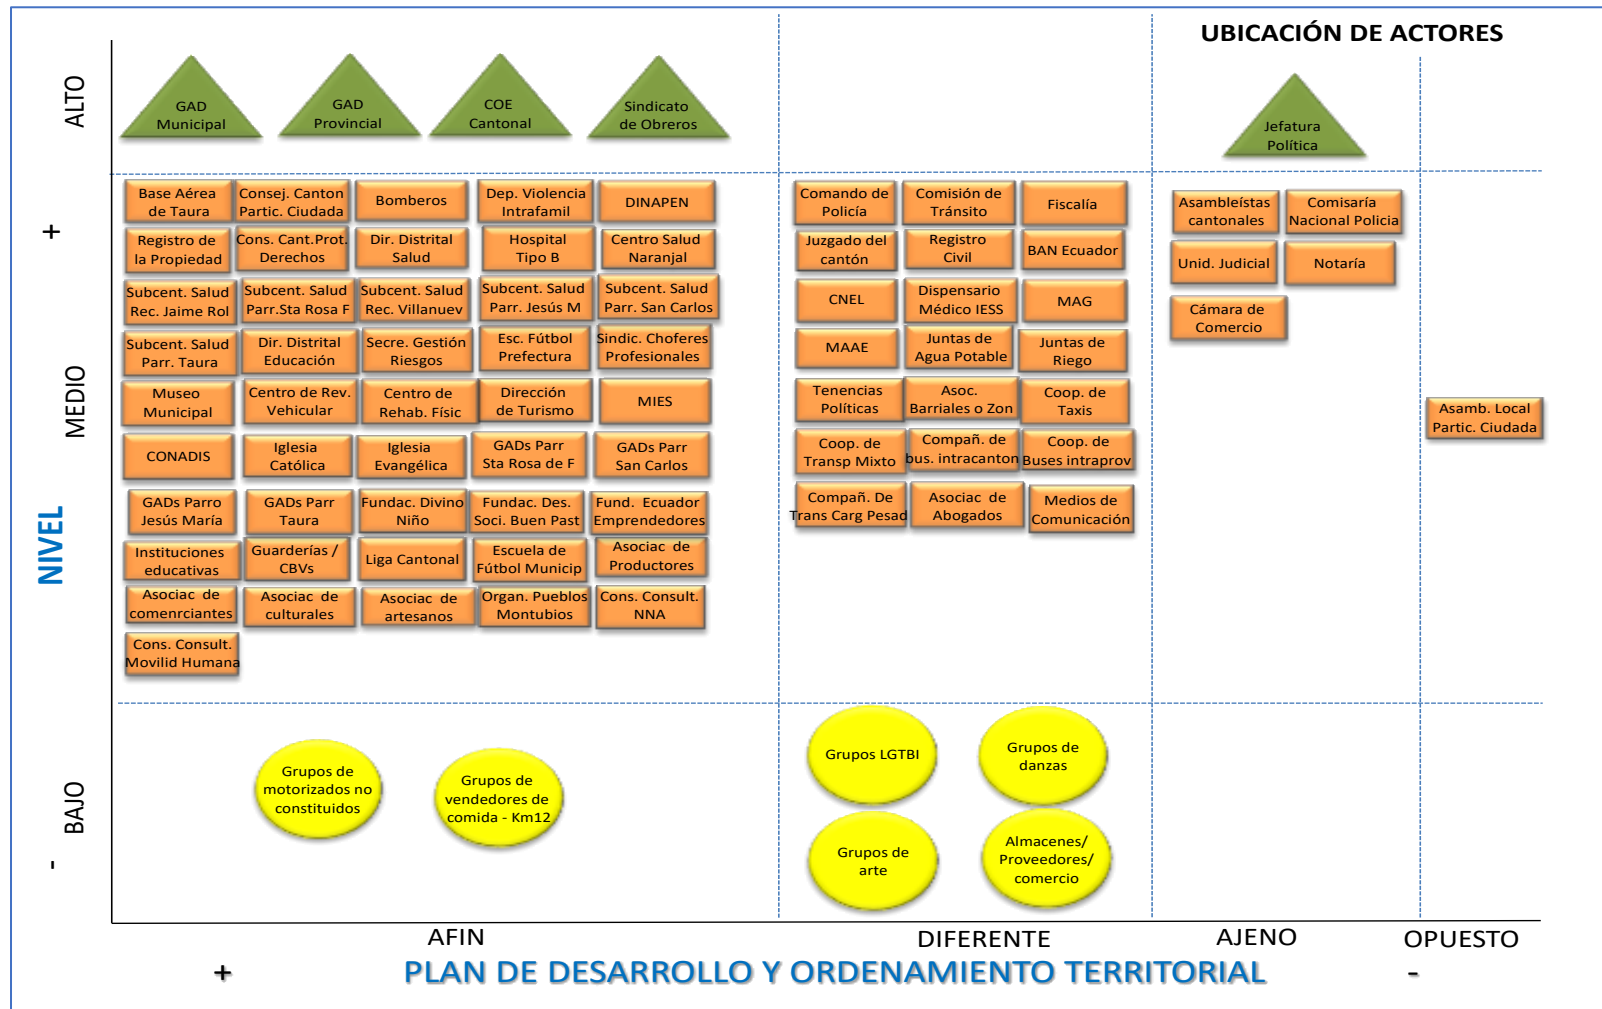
UBICACIÓN DE ACTORES

ALTO

GAD Municipal
GAD Provincial
COE Cantonal
Sindicato de Obreros
Jefatura Política

+

Base Aérea de Taura
Consej. Canton Partic. Ciudada
Bomberos
Dep. Violencia Intrafamil
DINAPEN
Registro de la Propiedad
Cons. Cant.Prot. Derechos
Dir. Distrital Salud
Hospital Tipo B
Centro Salud Naranjal
Subcent. Salud Rec. Jaime Rol
Subcent. Salud Parr.Sta Rosa F
Subcent. Salud Rec. Villanuev
Subcent. Salud Parr. Jesús M
Subcent. Salud Parr. San Carlos
Subcent. Salud Parr. Taura
Dir. Distrital Educación
Secre. Gestión Riesgos
Esc. Fútbol Prefectura
Sindic. Choferes Profesionales
Museo Municipal
Centro de Rev. Vehicular
Centro de Rehab. Físic
Dirección de Turismo
MIES
CONADIS
Iglesia Católica
Iglesia Evangélica
GADs Parr Sta Rosa de F
GADs Parr San Carlos
GADs Parro Jesús María
GADs Parr Taura
Fundac. Divino Niño
Fundac. Des. Soci. Buen Past
Fund. Ecuador Emprendedores
Instituciones educativas
Guarderías / CBVs
Liga Cantonal
Escuela de Fútbol Municip
Asociac de Productores
Asociac de comenrciantes
Asociac de culturales
Asociac de artesanos
Organ. Pueblos Montubios
Cons. Consult. NNA
Cons. Consult. Movilid Humana

Comando de Policía
Comisión de Tránsito
Fiscalía
Juzgado del cantón
Registro Civil
BAN Ecuador
CNEL
Dispensario Médico IESS
MAG
MAAE
Juntas de Agua Potable
Juntas de Riego
Tenencias Políticas
Asoc. Barriales o Zon
Coop. de Taxis
Coop. de Transp Mixto
Compañ. de bus. intracanton
Coop. de Buses intraprov
Compañ. De Trans Carg Pesad
Asociac de Abogados
Medios de Comunicación

Asambleístas cantonales
Comisaría Nacional Policia
Unid. Judicial
Notaría
Cámara de Comercio

Asamb. Local Partic. Ciudada

MEDIO

NIVEL

BAJO

-

Grupos de motorizados no constituidos
Grupos de vendedores de comida - Km12
Grupos LGTBI
Grupos de danzas
Grupos de arte
Almacenes/ Proveedores/ comercio

AFIN
DIFERENTE
AJENO
OPUESTO

+
PLAN DE DESARROLLO Y ORDENAMIENTO TERRITORIAL
-